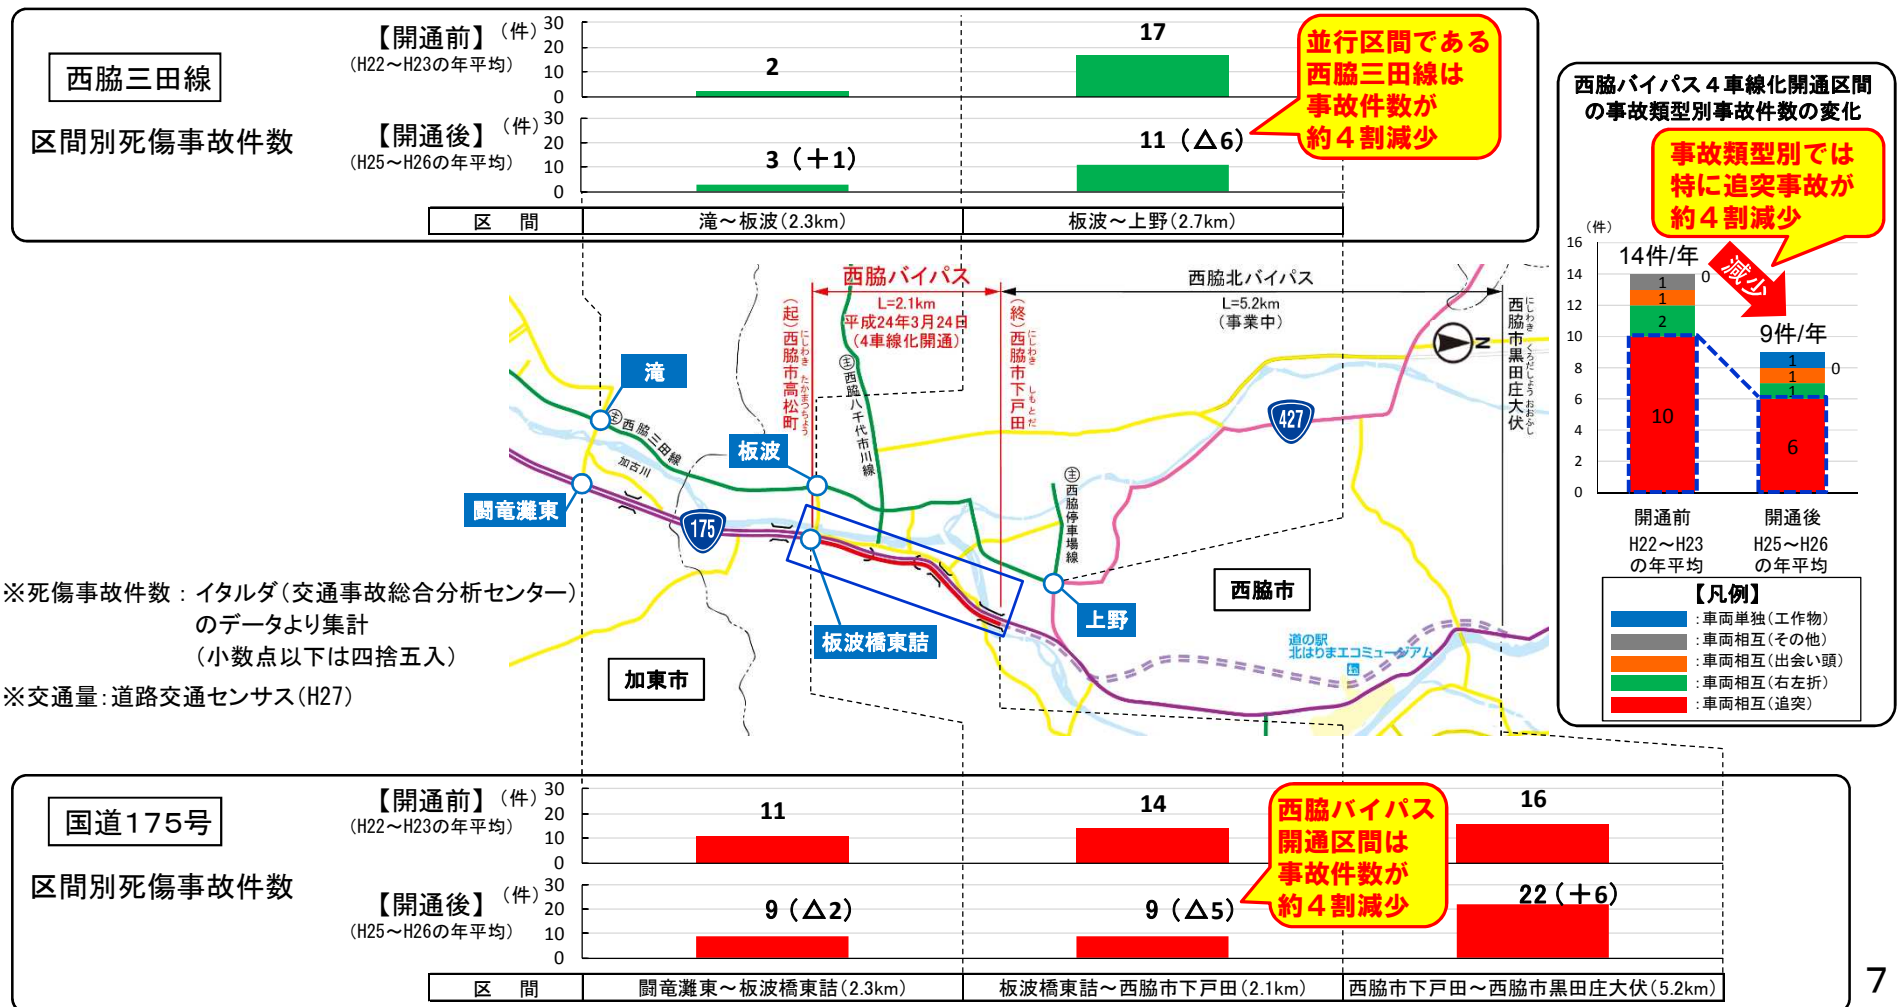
西脇三田線

区間別死傷事故件数

【開通前】(件)
(H22～H23の年平均)
30
20
10
0
2
17

【開通後】(件)
(H25～H26の年平均)
30
20
10
0
3(+1)
11(△6)

並行区間である西脇三田線は事故件数が約４割減少

| 区間 | 滝～板波(2.3km) | 板波～上野(2.7km) |
|---|---|---|

西脇バイパス４車線化開通区間の事故類型別事故件数の変化

事故類型別では特に追突事故が約４割減少

(件)
16
14
12
10
8
6
4
2
0
14件/年
1
1
2
10
0
減少
9件/年
1
1
1
6
0
開通前 H22～H23の年平均
開通後 H25～H26の年平均

【凡例】
:車両単独(工作物)
:車両相互(その他)
:車両相互(出会い頭)
:車両相互(右左折)
:車両相互(追突)

西脇バイパス
L=2.1km
平成24年3月24日
(4車線化開通)
(起)西脇市高松町 にしわきし たかまつちょう
(終)西脇市下戸田 にしわきし しもとだ
西脇北バイパス
L=5.2km
(事業中)
西脇市黒田庄大伏 にしわきし くろだしょう おおぶし
N
滝
主 西脇三田線
加古川
板波
主 西脇八千代市川線
427
主 西脇停車場線
闘竜灘東
175
板波橋東詰
上野
西脇市
加東市
道の駅 北はりまエコミュージアム

※死傷事故件数：イタルダ(交通事故総合分析センター)のデータより集計
(小数点以下は四捨五入)
※交通量：道路交通センサス(H27)

国道175号

区間別死傷事故件数

【開通前】(件)
(H22～H23の年平均)
30
20
10
0
11
14
16

【開通後】(件)
(H25～H26の年平均)
30
20
10
0
9(△2)
9(△5)
22(+6)

西脇バイパス開通区間は事故件数が約４割減少

| 区間 | 闘竜灘東～板波橋東詰(2.3km) | 板波橋東詰～西脇市下戸田(2.1km) | 西脇市下戸田～西脇市黒田庄大伏(5.2km) |
|---|---|---|---|

7